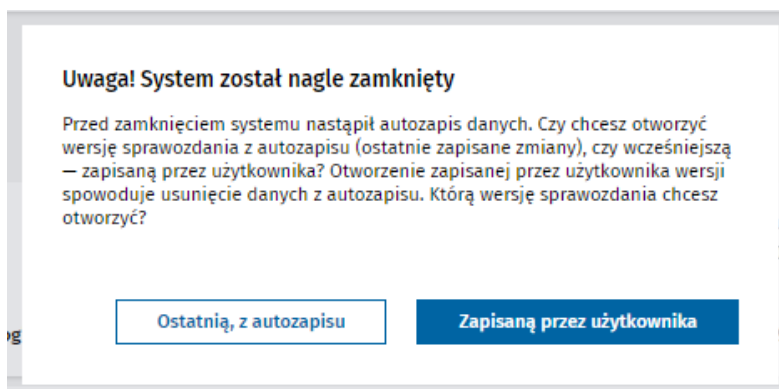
Uwaga! System został nagle zamknięty

Przed zamknięciem systemu nastąpił autozapis danych. Czy chcesz otworzyć wersję sprawozdania z autozapisu (ostatnie zapisane zmiany), czy wcześniejszą — zapisaną przez użytkownika? Otworzenie zapisanej przez użytkownika wersji spowoduje usunięcie danych z autozapisu. Którą wersję sprawozdania chcesz otworzyć?

Ostatnią, z autozapisu

Zapisaną przez użytkownika